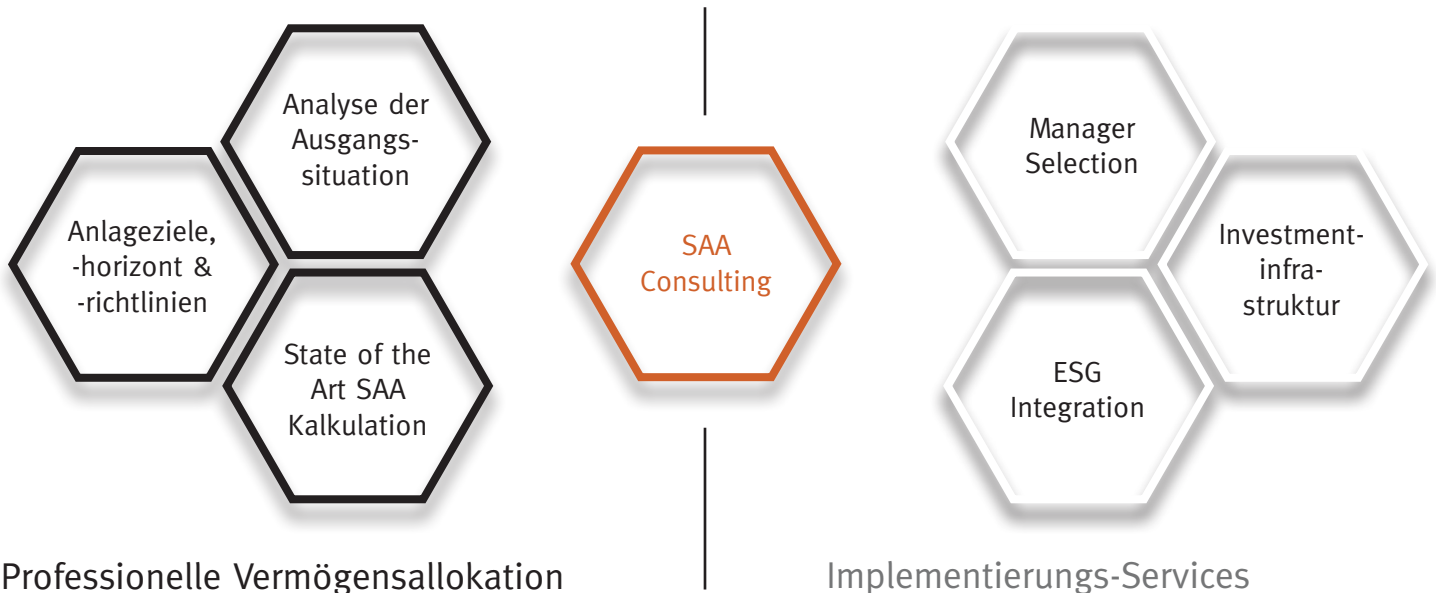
Anlageziele,
-horizont &
-richtlinien

Analyse der Ausgangssituation

State of the Art SAA Kalkulation

SAA Consulting

Manager Selection

Investment-infrastruktur

ESG Integration

Professionelle Vermögensallokation

Implementierungs-Services